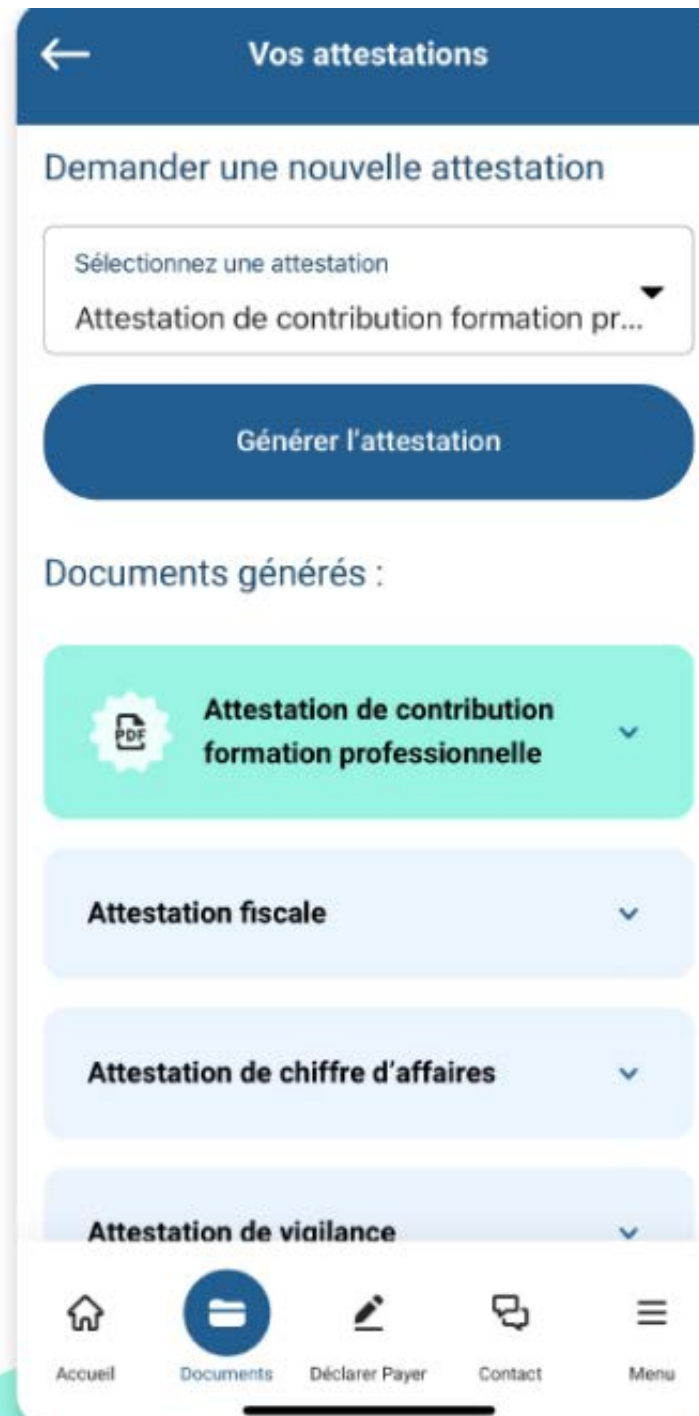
Vos attestations

Demander une nouvelle attestation

Sélectionnez une attestation
Attestation de contribution formation pr...

Générer l'attestation

Documents générés :

PDF

Attestation de contribution formation professionnelle

Attestation fiscale

Attestation de chiffre d'affaires

Attestation de vigilance

Accueil
Documents
Déclarer Payer
Contact
Menu